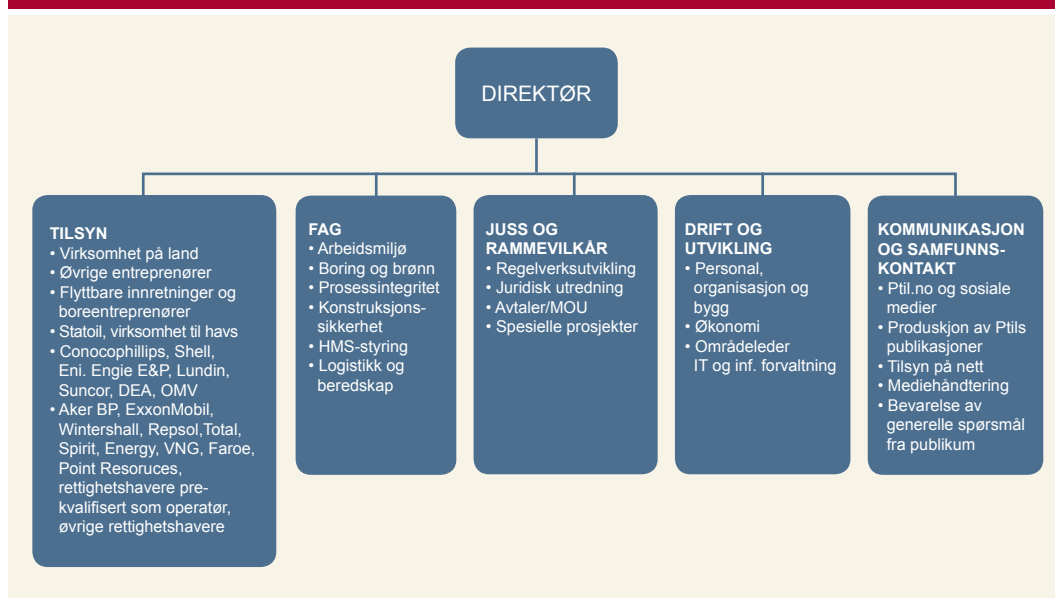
DIREKTØR

TILSYN
• Virksomhet på land
• Øvrige entreprenører
• Flyttbare innretninger og boreentreprenører
• Statoil, virksomhet til havs
• Conocophillips, Shell, Eni. Engie E&P, Lundin, Suncor, DEA, OMV
• Aker BP, ExxonMobil, Wintershall, Repsol,Total, Spirit, Energy, VNG, Faroe, Point Resoruces, rettighetshavere prekvalifisert som operatør, øvrige rettighetshavere

FAG
• Arbeidsmiljø
• Boring og brønn
• Prosessintegritet
• Konstruksjonssikkerhet
• HMS-styring
• Logistikk og beredskap

JUSS OG RAMMEVILKÅR
• Regelverksutvikling
• Juridisk utredning
• Avtaler/MOU
• Spesielle prosjekter

DRIFT OG UTVIKLING
• Personal, organisasjon og bygg
• Økonomi
• Områdeleder IT og inf. forvaltning

KOMMUNIKASJON OG SAMFUNNSKONTAKT
• Ptil.no og sosiale medier
• Produskjon av Ptils publikasjoner
• Tilsyn på nett
• Mediehåndtering
• Bevarelse av generelle spørsmål fra publikum